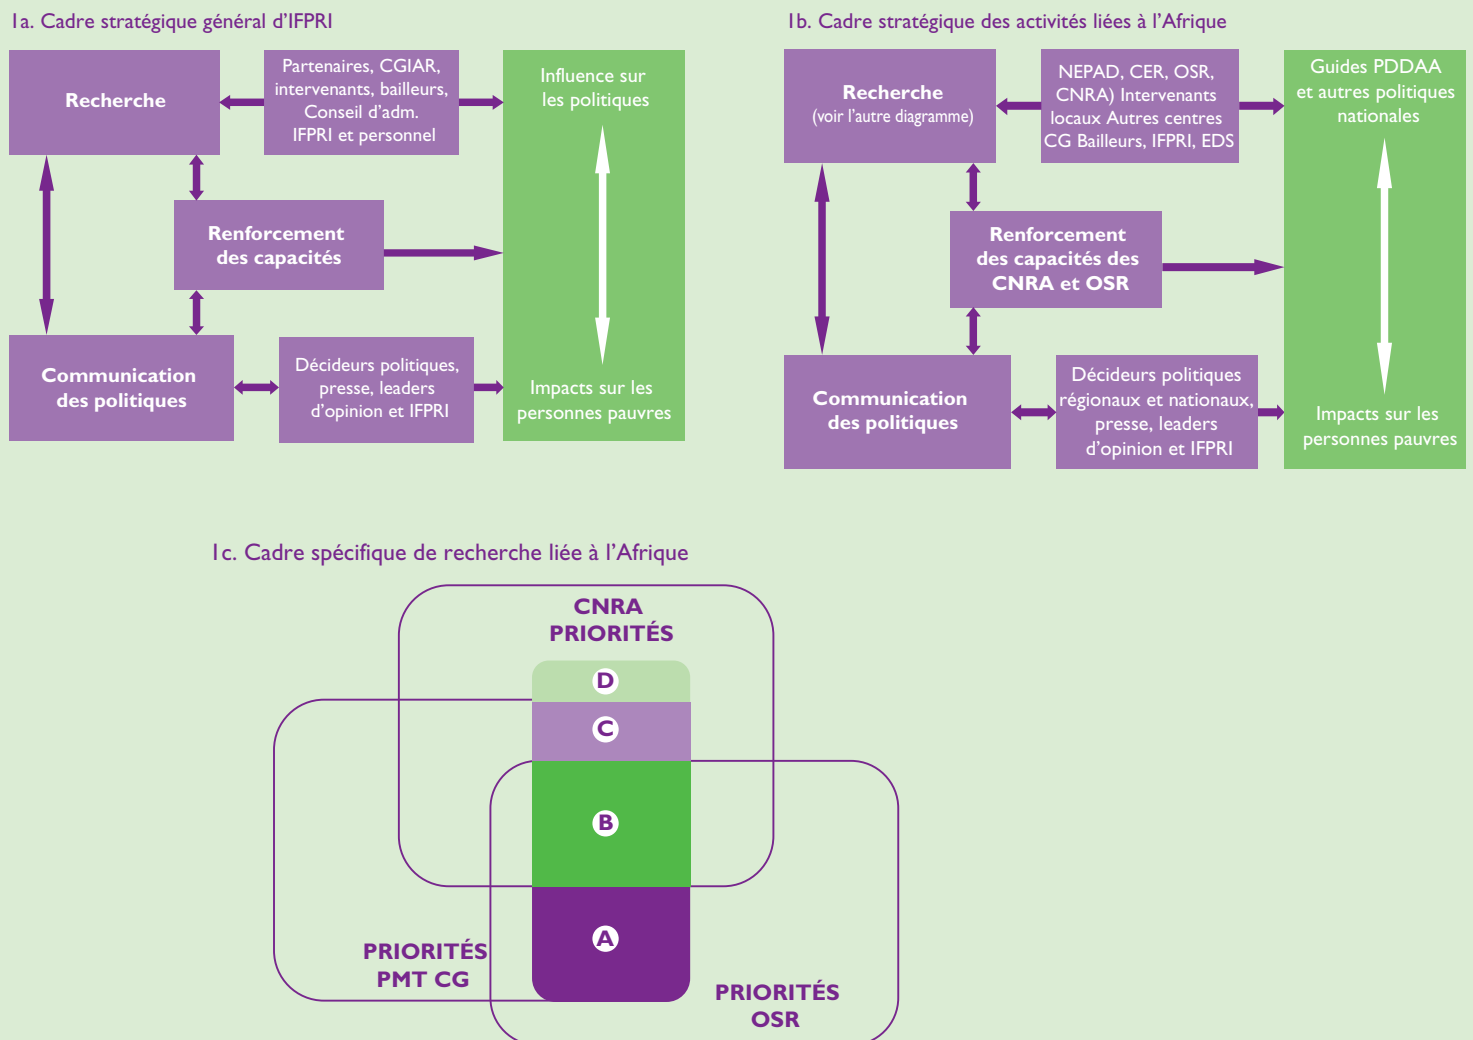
1a. Cadre stratégique général d'IFPRI

Recherche

Partenaires, CGIAR, intervenants, bailleurs, Conseil d'adm. IFPRI et personnel

Influence sur les politiques

Renforcement des capacités

Communication des politiques

Décideurs politiques, presse, leaders d'opinion et IFPRI

Impacts sur les personnes pauvres

1b. Cadre stratégique des activités liées à l'Afrique

Recherche
(voir l'autre diagramme)

NEPAD, CER, OSR, CNRA) Intervenants locaux Autres centres CG Bailleurs, IFPRI, EDS

Guides PDDAA et autres politiques nationales

Renforcement des capacités des CNRA et OSR

Communication des politiques

Décideurs politiques régionaux et nationaux, presse, leaders d'opinion et IFPRI

Impacts sur les personnes pauvres

1c. Cadre spécifique de recherche liée à l'Afrique

CNRA PRIORITÉS

D

C

B

A

PRIORITÉS PMT CG

PRIORITÉS OSR